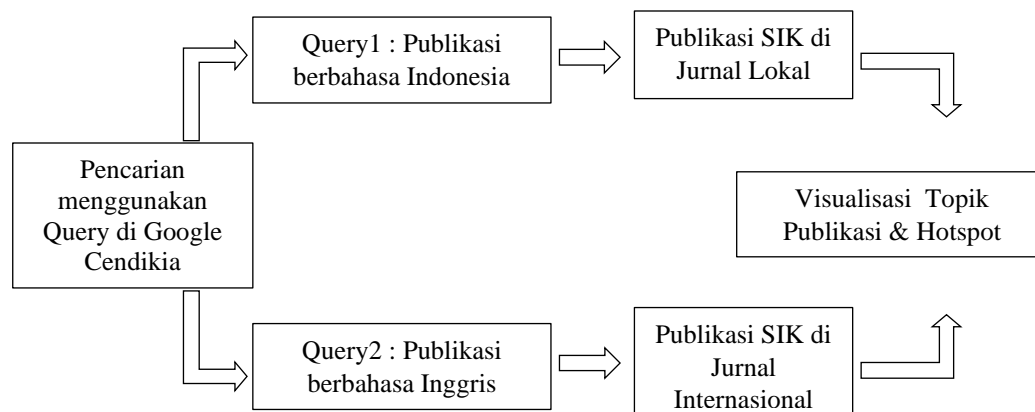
Pencarian menggunakan Query di Google Cendikia

Query1 : Publikasi berbahasa Indonesia

Publikasi SIK di Jurnal Lokal

Query2 : Publikasi berbahasa Inggris

Publikasi SIK di Jurnal Internasional

Visualisasi Topik Publikasi & Hotspot